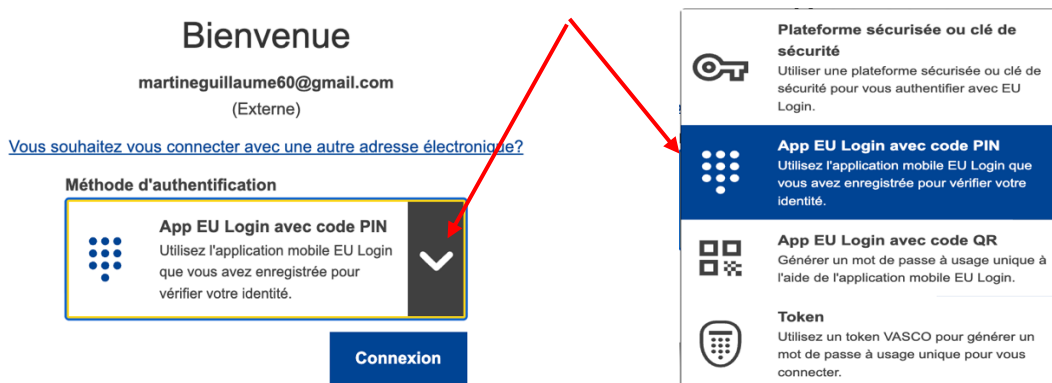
Bienvenue

martineguillaume60@gmail.com

(Externe)

Vous souhaitez vous connecter avec une autre adresse électronique?

Méthode d'authentification

App EU Login avec code PIN
Utilisez l'application mobile EU Login que vous avez enregistrée pour vérifier votre identité.

Connexion

Plateforme sécurisée ou clé de sécurité
Utiliser une plateforme sécurisée ou clé de sécurité pour vous authentifier avec EU Login.

App EU Login avec code PIN
Utilisez l'application mobile EU Login que vous avez enregistrée pour vérifier votre identité.

App EU Login avec code QR
Générer un mot de passe à usage unique à l'aide de l'application mobile EU Login.

Token
Utilisez un token VASCO pour générer un mot de passe à usage unique pour vous connecter.